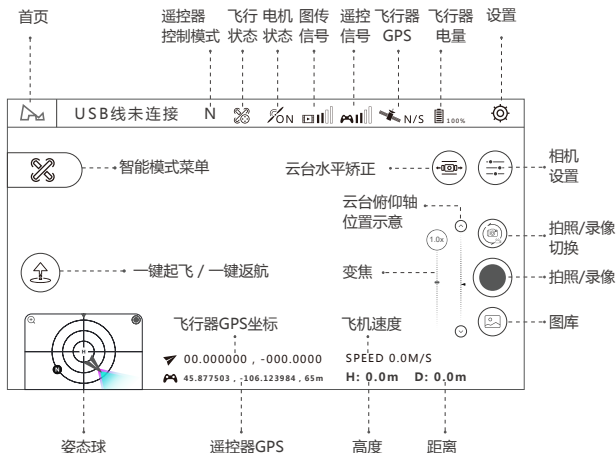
首页

遥控器控制模式

飞行状态

电机状态

图传信号

遥控信号

飞行器GPS

飞行器电量

设置

USB线未连接 N ON N/S 100%

智能模式菜单

云台水平矫正

相机设置

云台俯仰轴位置示意

拍照/录像切换

1.0x

一键起飞 / 一键返航

变焦

拍照/录像

图库

飞行器GPS坐标

飞机速度

00.000000 , -000.0000

SPEED 0.0M/S

45.877503 , -106.123984 , 65m

H: 0.0m D: 0.0m

姿态球

遥控器GPS

高度

距离